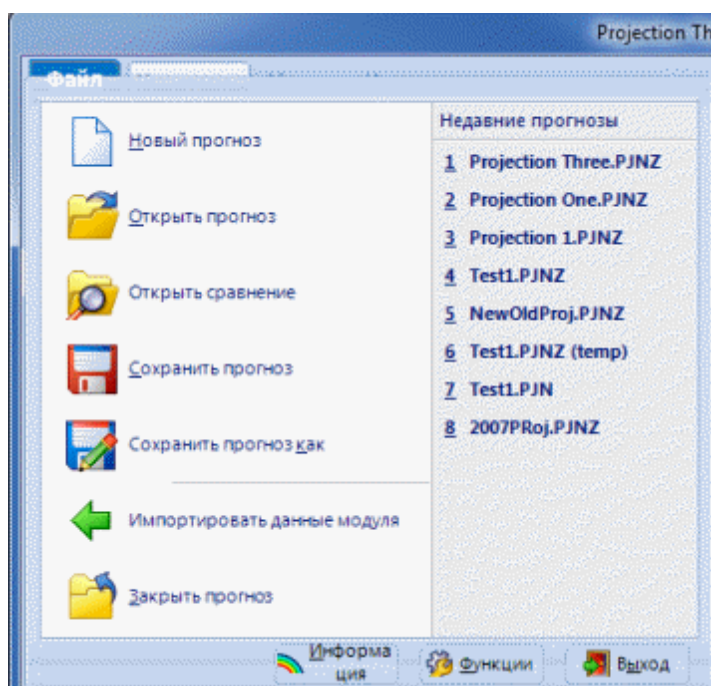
Projection Th

Файл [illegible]

Новый прогноз

Открыть прогноз

Открыть сравнение

Сохранить прогноз

Сохранить прогноз как

Импортировать данные модуля

Закрыть прогноз

Недавние прогнозы

1 Projection Three.PJNZ

2 Projection One.PJNZ

3 Projection 1.PJNZ

4 Test1.PJNZ

5 NewOldProj.PJNZ

6 Test1.PJNZ (temp)

7 Test1.PJN

8 2007PRoj.PJNZ

Информация

Функции

Выход